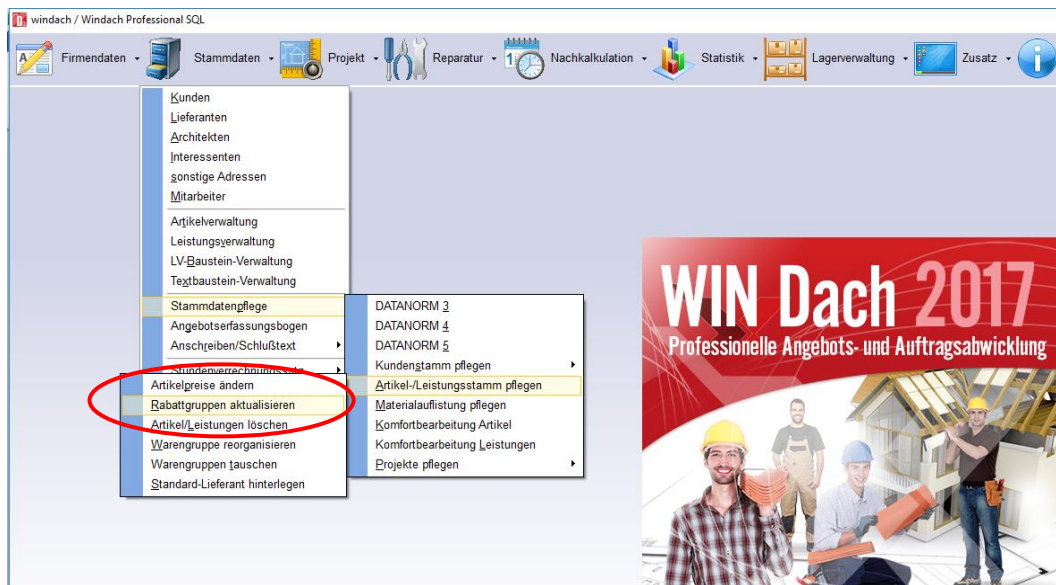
windach / Windach Professional SQL

Firmendaten · Stammdaten · Projekt · Reparatur · Nachkalkulation · Statistik · Lagerverwaltung · Zusatz ·

Kunden
Lieferanten
Architekten
Interessenten
sonstige Adressen
Mitarbeiter
Artikelverwaltung
Leistungsverwaltung
LV-Baustein-Verwaltung
Textbaustein-Verwaltung
Stammdatenpflege
Angebotserfassungsbogen
Anschreiben/Schlußtext
Stundenverrechnungssätze

Artikelpreise ändern
Rabattgruppen aktualisieren
Artikel/Leistungen löschen
Warengruppe reorganisieren
Warengruppen tauschen
Standard-Lieferant hinterlegen

DATANORM 3
DATANORM 4
DATANORM 5
Kundenstamm pflegen
Artikel-/Leistungsstamm pflegen
Materialauflistung pflegen
Komfortbearbeitung Artikel
Komfortbearbeitung Leistungen
Projekte pflegen

WIN Dach 2017
Professionelle Angebots- und Auftragsabwicklung